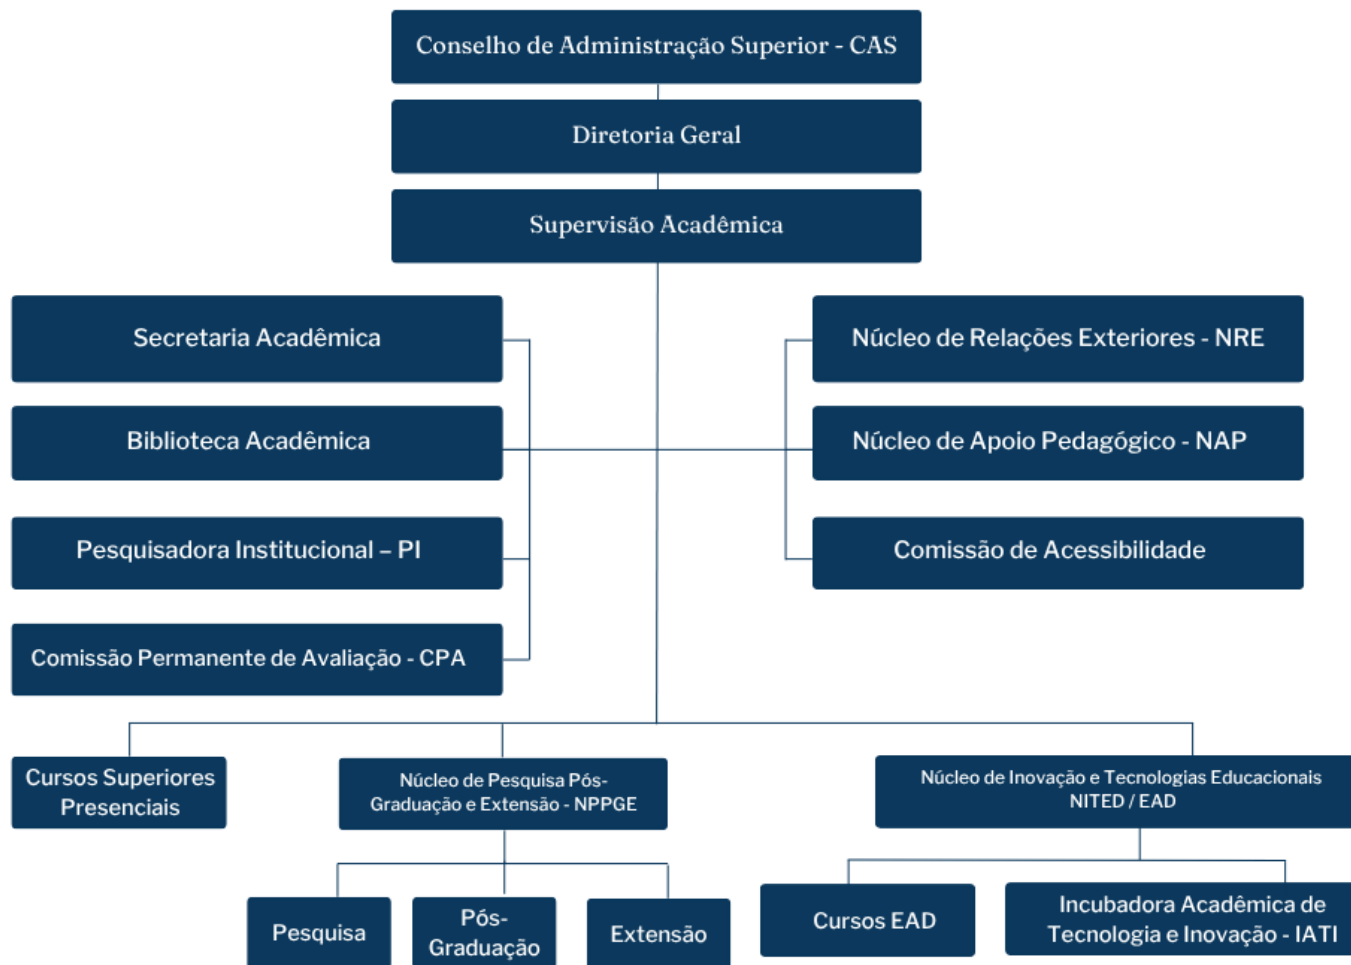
Conselho de Administração Superior - CAS

Diretoria Geral

Supervisão Acadêmica

Secretaria Acadêmica

Biblioteca Acadêmica

Pesquisadora Institucional – PI

Comissão Permanente de Avaliação - CPA

Núcleo de Relações Exteriores - NRE

Núcleo de Apoio Pedagógico - NAP

Comissão de Acessibilidade

Cursos Superiores Presenciais

Núcleo de Pesquisa Pós-Graduação e Extensão - NPPGE

Núcleo de Inovação e Tecnologias Educacionais NITED / EAD

Pesquisa

Pós-Graduação

Extensão

Cursos EAD

Incubadora Acadêmica de Tecnologia e Inovação - IATI